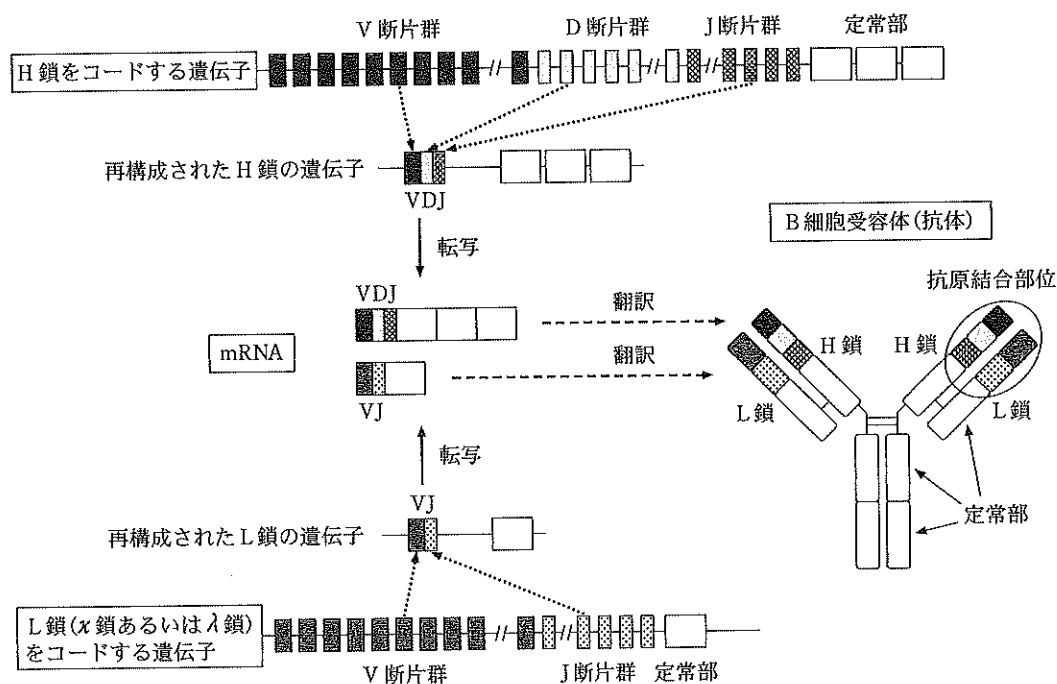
V 断片群

D 断片群

J 断片群

定常部

H 鎖をコードする遺伝子

再構成された H 鎖の遺伝子

VDJ

B 細胞受容体(抗体)

転写

抗原結合部位

VDJ

翻訳

mRNA

翻訳

H 鎖

H 鎖

VJ

L 鎖

L 鎖

転写

VJ

再構成された L 鎖の遺伝子

定常部

L 鎖($\kappa$ 鎖あるいは $\lambda$ 鎖)をコードする遺伝子

V 断片群

J 断片群

定常部